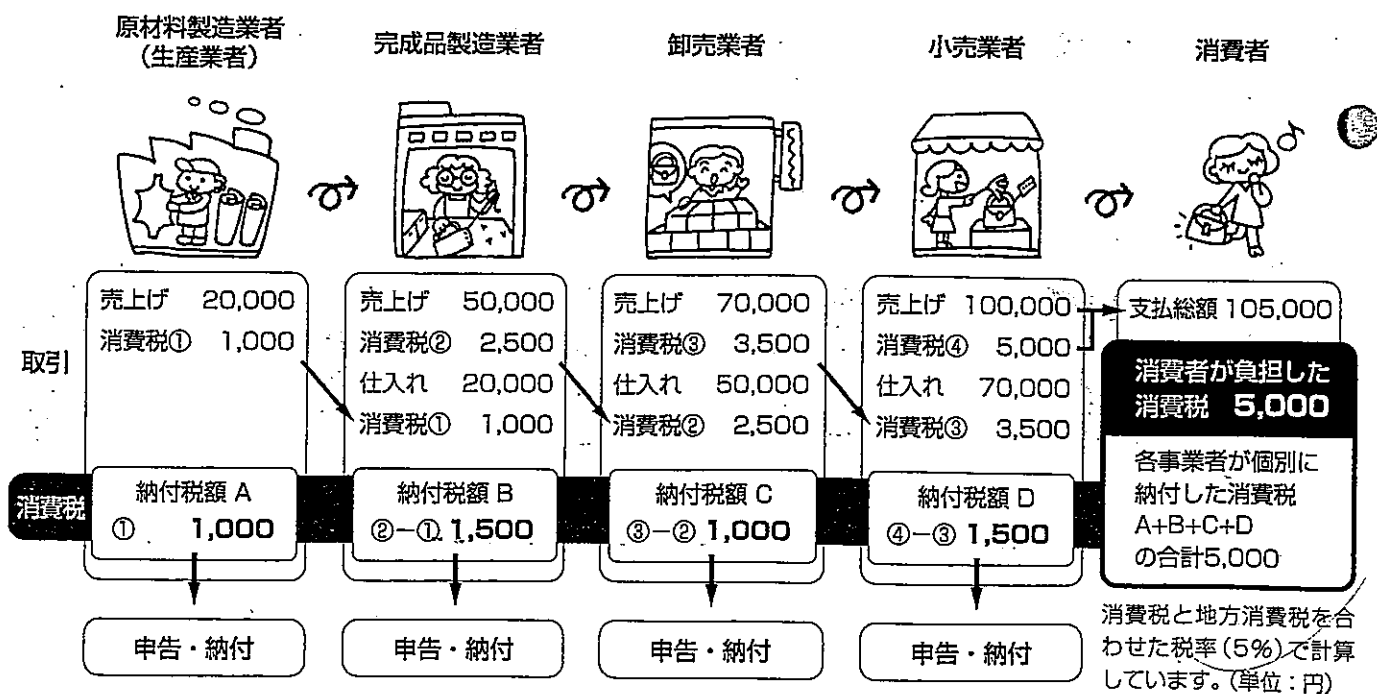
原材料製造業者（生産業者）

完成品製造業者

卸売業者

小売業者

消費者

取引

売上げ 20,000
消費税① 1,000

売上げ 50,000
消費税② 2,500
仕入れ 20,000
消費税① 1,000

売上げ 70,000
消費税③ 3,500
仕入れ 50,000
消費税② 2,500

売上げ 100,000
消費税④ 5,000
仕入れ 70,000
消費税③ 3,500

支払総額 105,000

消費者が負担した消費税 5,000

各事業者が個別に納付した消費税 A+B+C+D の合計5,000

消費税

納付税額 A
① 1,000

納付税額 B
②−① 1,500

納付税額 C
③−② 1,000

納付税額 D
④−③ 1,500

申告・納付

申告・納付

申告・納付

申告・納付

消費税と地方消費税を合わせた税率（5%）で計算しています。（単位：円）